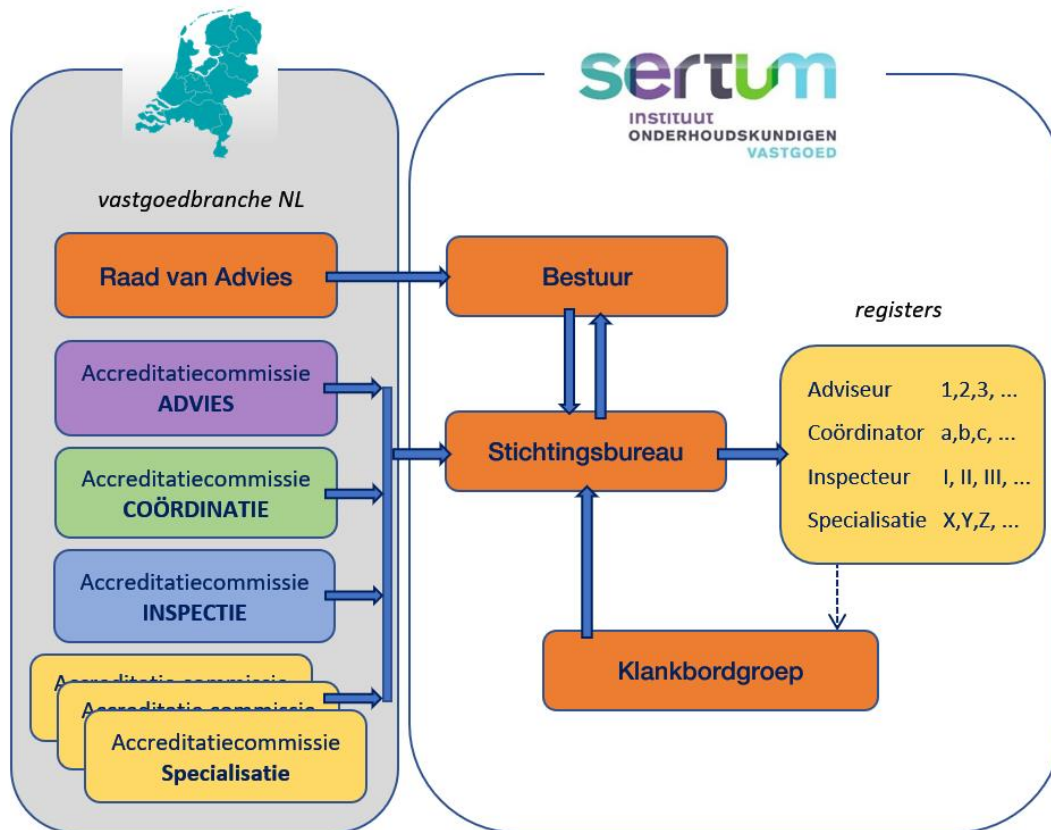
sertum
INSTITUUT
ONDERHOUDSKUNDIGEN
VASTGOED

vastgoedbranche NL

Raad van Advies

Bestuur

registers

Accreditatiecommissie
ADVIES

Accreditatiecommissie
COÖRDINATIE

Accreditatiecommissie
INSPECTIE

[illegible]

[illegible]

Accreditatiecommissie
Specialisatie

Stichtingsbureau

Adviseur 1,2,3, ...
Coördinator a,b,c, ...
Inspecteur I, II, III, ...
Specialisatie X,Y,Z, ...

Klankbordgroep